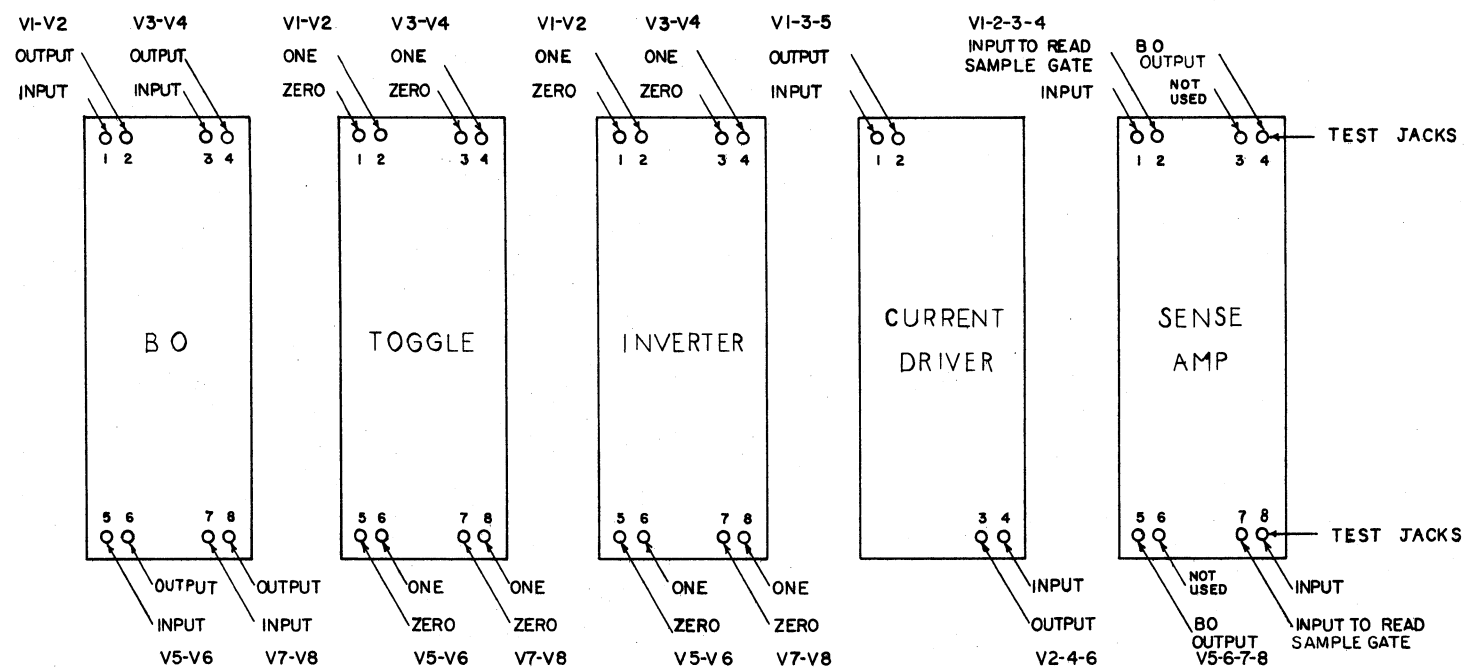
VI-V2 V3-V4
OUTPUT OUTPUT
INPUT INPUT
1 2 3 4
B O
5 6 7 8
OUTPUT OUTPUT
INPUT INPUT
V5-V6 V7-V8

VI-V2 V3-V4
ONE ONE
ZERO ZERO
1 2 3 4
TOGGLE
5 6 7 8
ONE ONE
ZERO ZERO
V5-V6 V7-V8

VI-V2 V3-V4
ONE ONE
ZERO ZERO
1 2 3 4
INVERTER
5 6 7 8
ONE ONE
ZERO ZERO
V5-V6 V7-V8

VI-3-5
OUTPUT
INPUT
1 2
CURRENT DRIVER
3 4
INPUT
OUTPUT
V2-4-6

VI-2-3-4
INPUT TO READ SAMPLE GATE
INPUT
B O OUTPUT
NOT USED
1 2 3 4
TEST JACKS
SENSE AMP
5 6 7 8
TEST JACKS
NOT USED
INPUT
BO OUTPUT
INPUT TO READ SAMPLE GATE
V5-6-7-8